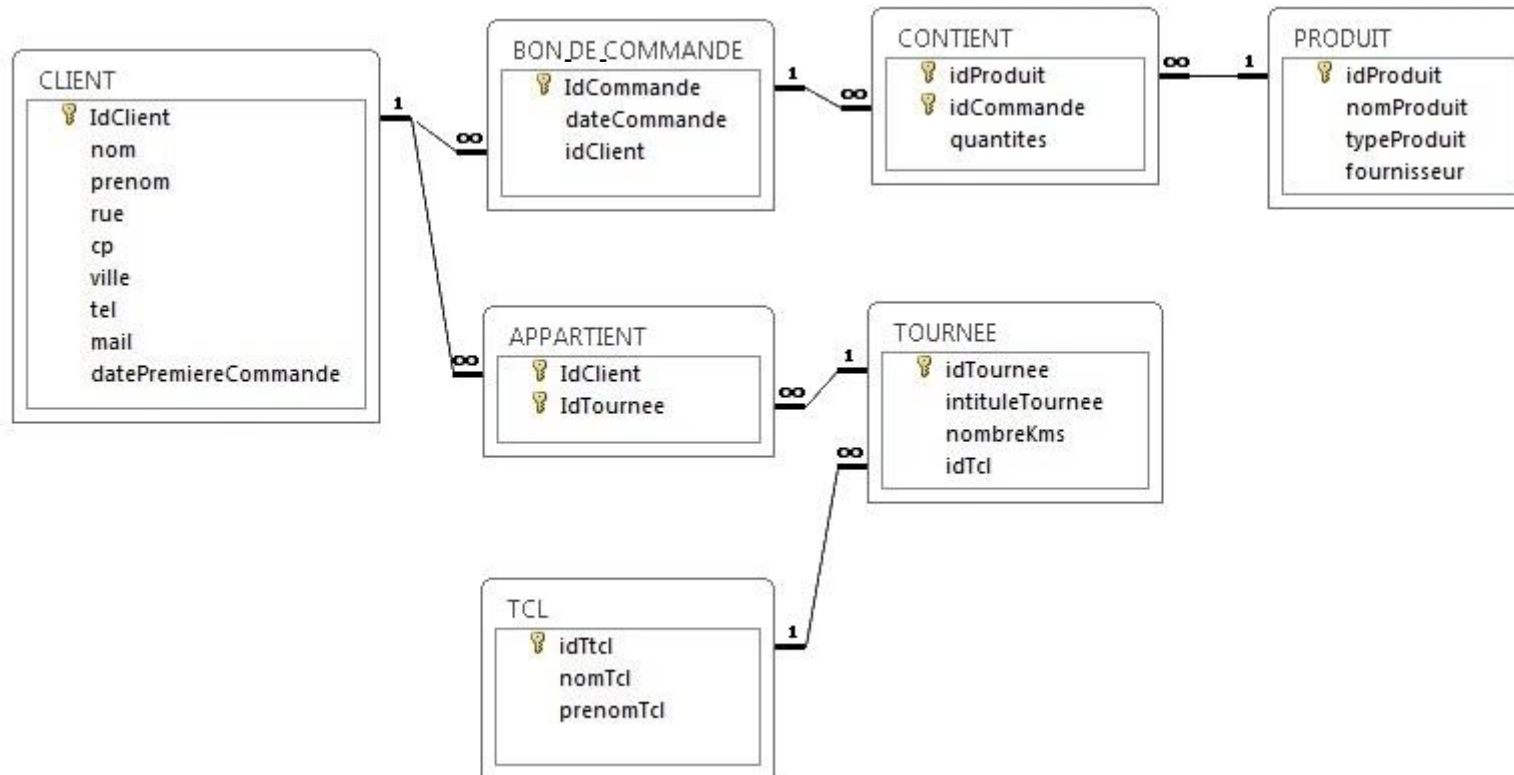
CLIENT
IdClient
nom
prenom
rue
cp
ville
tel
mail
datePremiereCommande

1
∞

BON_DE_COMMANDE
IdCommande
dateCommande
idClient

1
∞

CONTIENT
idProduit
idCommande
quantites

∞
1

PRODUIT
idProduit
nomProduit
typeProduit
fournisseur

∞

APPARTIENT
IdClient
IdTournee

∞
1

TOURNEE
idTournee
intituleTournee
nombreKms
idTcl

∞

TCL
idTtcl
nomTcl
prenomTcl

1